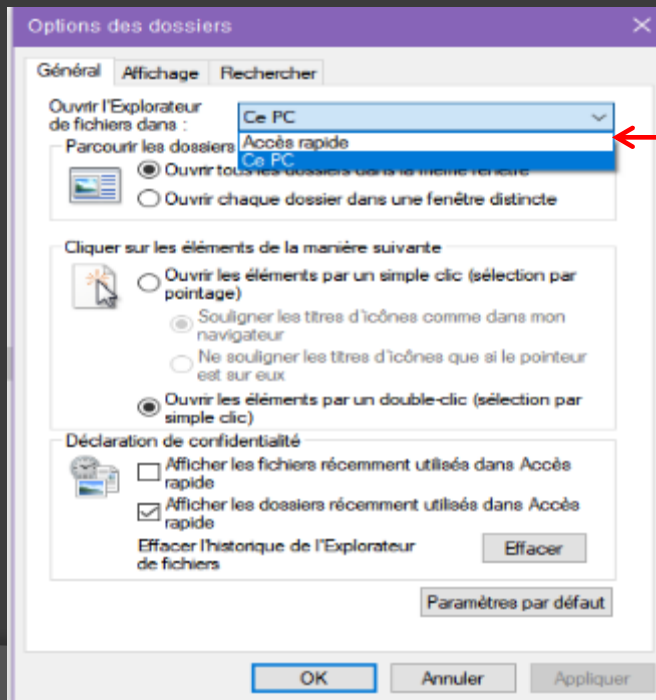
Options des dossiers

Général | Affichage | Rechercher

Ouvrir l'Explorateur de fichiers dans :

Ce PC

Accès rapide

Ce PC

Parcourir les dossiers

Ouvrir tous les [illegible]

Ouvrir chaque dossier dans une fenêtre distincte

Cliquer sur les éléments de la manière suivante

Ouvrir les éléments par un simple clic (sélection par pointage)

Souligner les titres d'icônes comme dans mon navigateur

Ne souligner les titres d'icônes que si le pointeur est sur eux

Ouvrir les éléments par un double-clic (sélection par simple clic)

Déclaration de confidentialité

Afficher les fichiers récemment utilisés dans Accès rapide

Afficher les dossiers récemment utilisés dans Accès rapide

Effacer l'historique de l'Explorateur de fichiers

Effacer

Paramètres par défaut

OK

Annuler

Appliquer